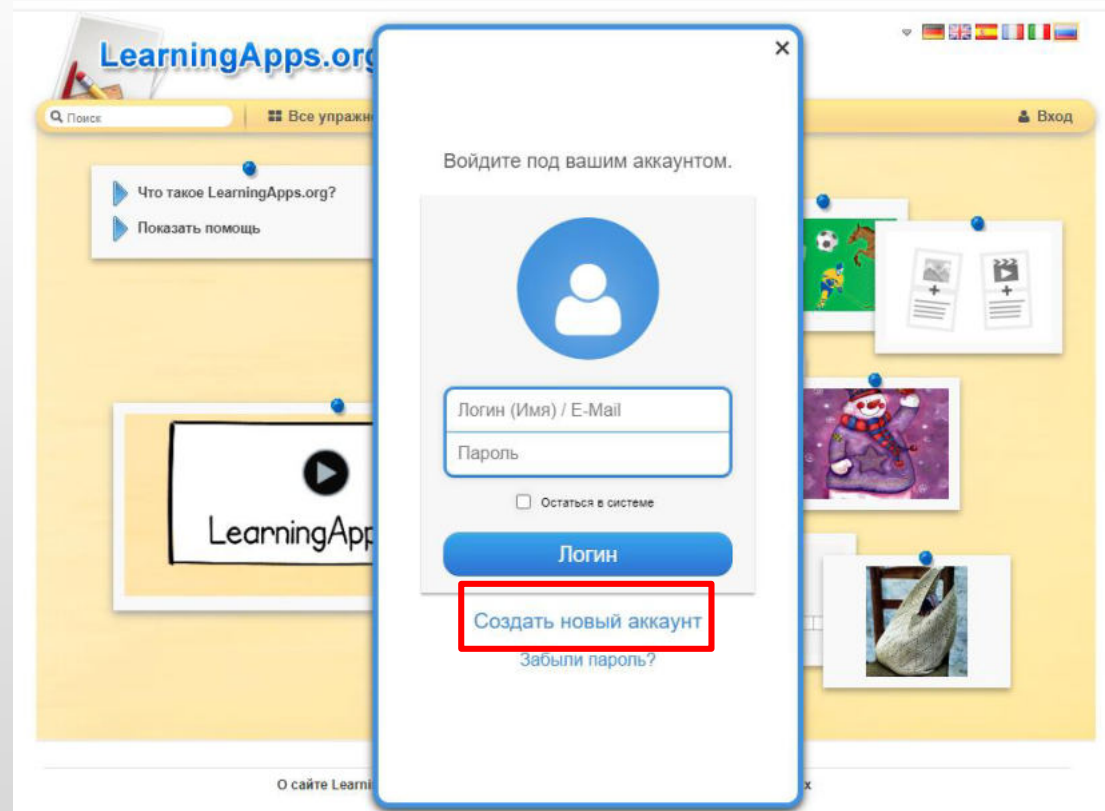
LearningApps.org

Поиск

Все упражн

Вход

Что такое LearningApps.org?

Показать помощь

LearningApp

×

Войдите под вашим аккаунтом.

Логин (Имя) / E-Mail

Пароль

Остаться в системе

Логин

Создать новый аккаунт

Забыли пароль?

О сайте Learni

x